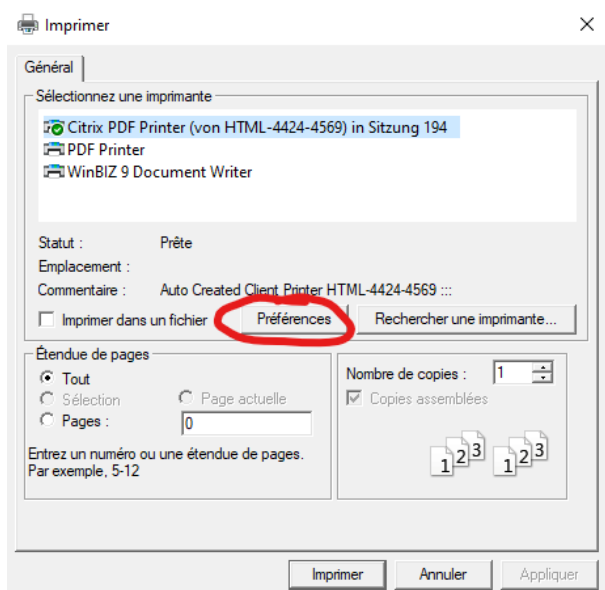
Imprimer

Général

Sélectionnez une imprimante

Citrix PDF Printer (von HTML-4424-4569) in Sitzung 194
PDF Printer
WinBIZ 9 Document Writer

Statut : Prête
Emplacement :
Commentaire : Auto Created Client Printer HTML-4424-4569 :::

Imprimer dans un fichier

Préférences

Rechercher une imprimante...

Étendue de pages

Tout
Sélection
Page actuelle
Pages : 0

Entrez un numéro ou une étendue de pages. Par exemple, 5-12

Nombre de copies : 1

Copies assemblées

1 2 3 1 2 3

Imprimer Annuler Appliquer